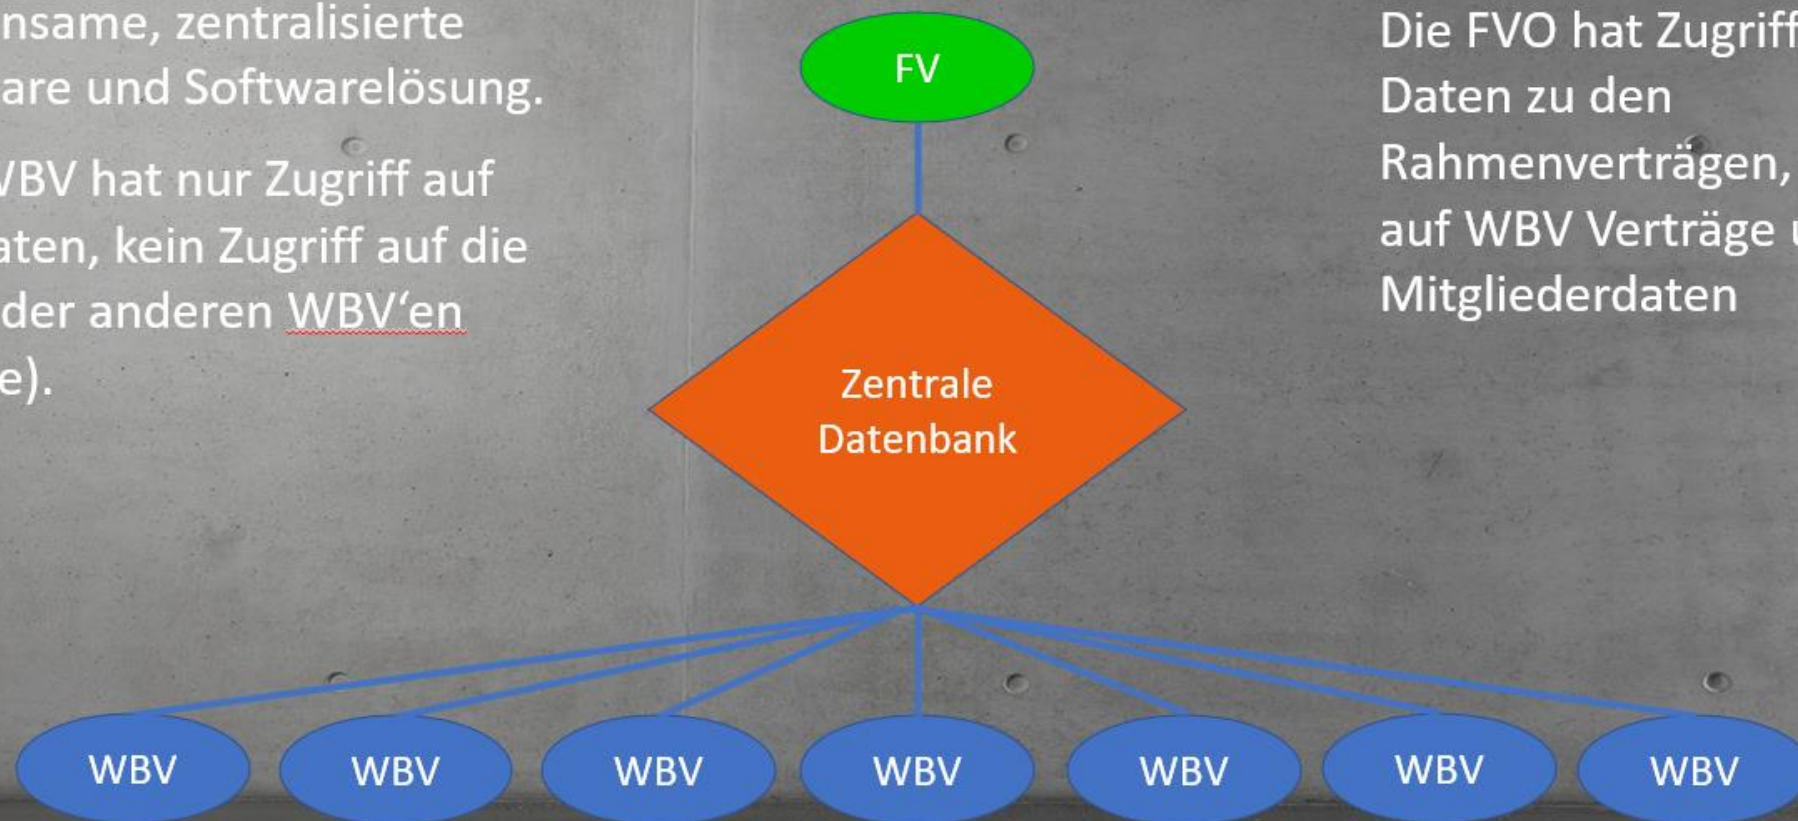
nsame, zentralisierte are und Softwarelösung.

VBV hat nur Zugriff auf aten, kein Zugriff auf die der anderen WBV'en e).

FV

Zentrale Datenbank

Die FVO hat Zugriff Daten zu den Rahmenverträgen, auf WBV Verträge u Mitgliederdaten

WBV

WBV

WBV

WBV

WBV

WBV

WBV